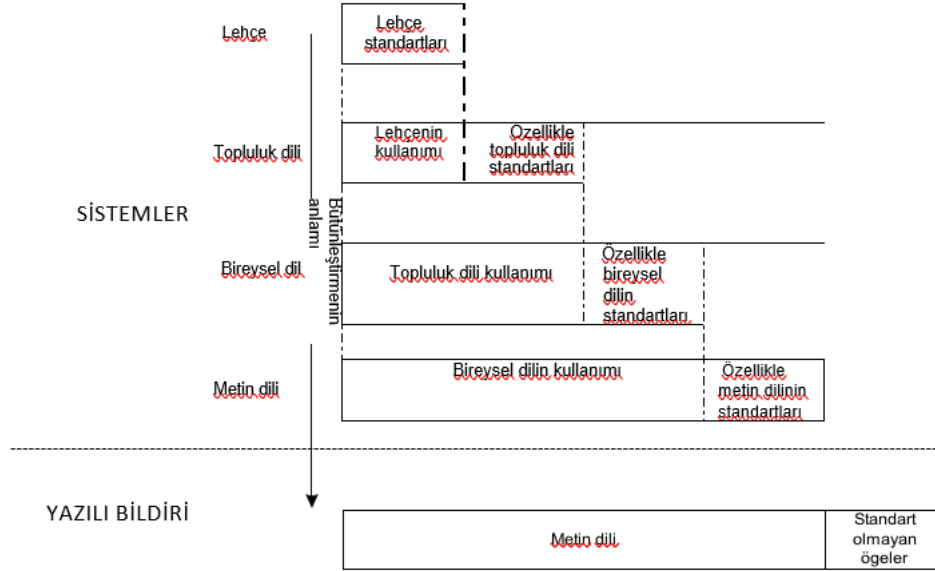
Lehçe

Lehçe standartları

Topluluk dili

Lehçenin kullanımı

Özellikle topluluk dili standartları

SİSTEMLER

Bütünleştirmenin anlamı

Bireysel dil

Topluluk dili kullanımı

Özellikle bireysel dilin standartları

Metin dili

Bireysel dilin kullanımı

Özellikle metin dilinin standartları

YAZILI BİLDİRİ

Metin dili

Standart olmayan ögeler